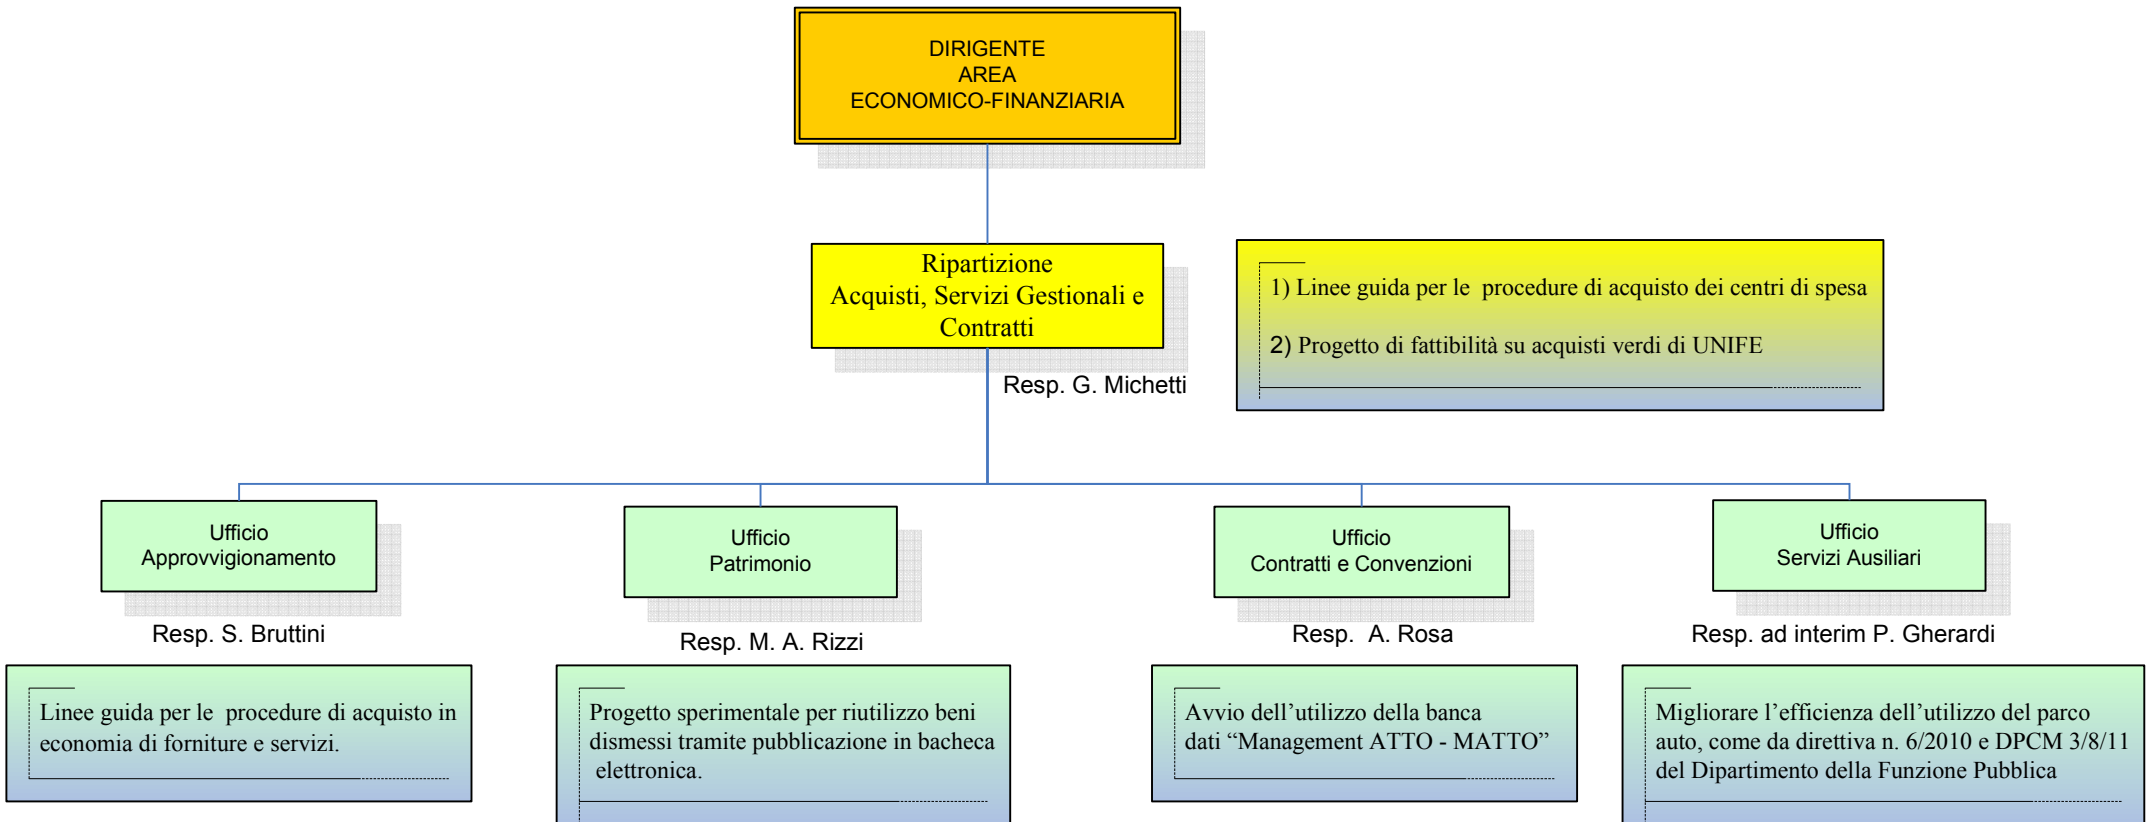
DIRIGENTE
AREA
ECONOMICO-FINANZIARIA

Ripartizione
Acquisti, Servizi Gestionali e Contratti

Resp. G. Michetti

1) Linee guida per le procedure di acquisto dei centri di spesa

2) Progetto di fattibilità su acquisti verdi di UNIFE

Ufficio
Approvvigionamento

Resp. S. Bruttini

Linee guida per le procedure di acquisto in economia di forniture e servizi.

Ufficio
Patrimonio

Resp. M. A. Rizzi

Progetto sperimentale per riutilizzo beni dismessi tramite pubblicazione in bacheca elettronica.

Ufficio
Contratti e Convenzioni

Resp. A. Rosa

Avvio dell'utilizzo della banca dati "Management ATTO - MATTO"

Ufficio
Servizi Ausiliari

Resp. ad interim P. Gherardi

Migliorare l'efficienza dell'utilizzo del parco auto, come da direttiva n. 6/2010 e DPCM 3/8/11 del Dipartimento della Funzione Pubblica